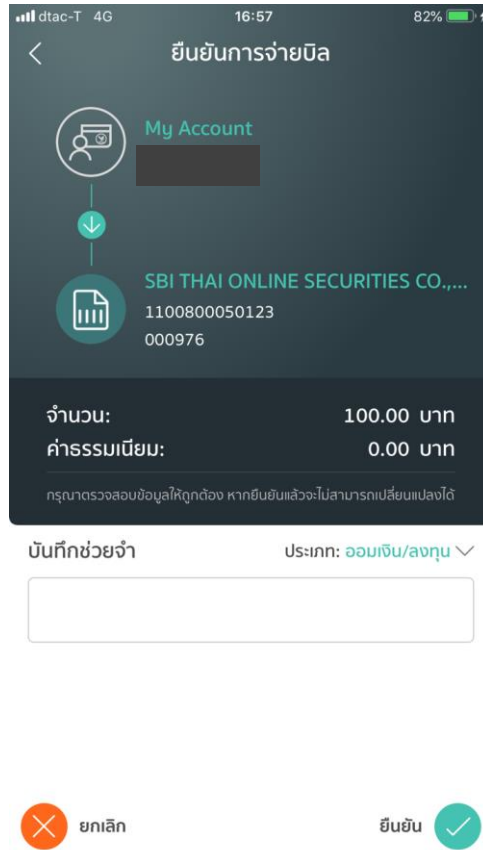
dtac-T 4G 16:57 82%

ยืนยันการจ่ายบิล

My Account

SBI THAI ONLINE SECURITIES CO.,...
1100800050123
000976

จำนวน: 100.00 บาท
ค่าธรรมเนียม: 0.00 บาท

กรุณาตรวจสอบข้อมูลให้ถูกต้อง หากยืนยันแล้วจะไม่สามารถเปลี่ยนแปลงได้

บันทึกช่วยจำ

ประเภท: ออมเงิน/ลงทุน

ยกเลิก

ยืนยัน